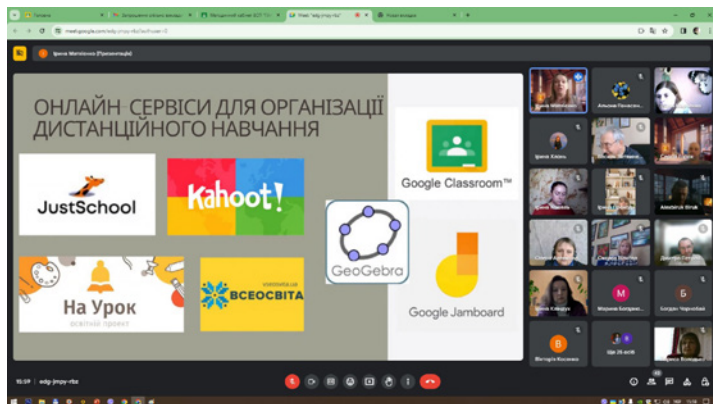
Головна
Засідання обласних методичних
Методичний кабінет ВСП ТОІ
Meet: "edg-jmpy-rbz"
Нова вкладка
meet.google.com/edg-jmpy-rbz

Ірина Матвієнко (Презентація)

ОНЛАЙН-СЕРВІСИ ДЛЯ ОРГАНІЗАЦІЇ ДИСТАНЦІЙНОГО НАВЧАННЯ

JustSchool
Kahoot!
Google Classroom™
GeoGebra
На Урок
освітній проект
ВСЕОСВІТА
Google Jamboard

Ірина Матвієнко
Альона Панасюк
Ірина Кліщ
Анастасія Віта
Мирослава Батрак
Ірина Кліщ
M
Марина Богданов
Б
Богдан Чорнобай
В
Вікторія Косенко
Ще 25 осіб

10:09 | edg-jmpy-rbz